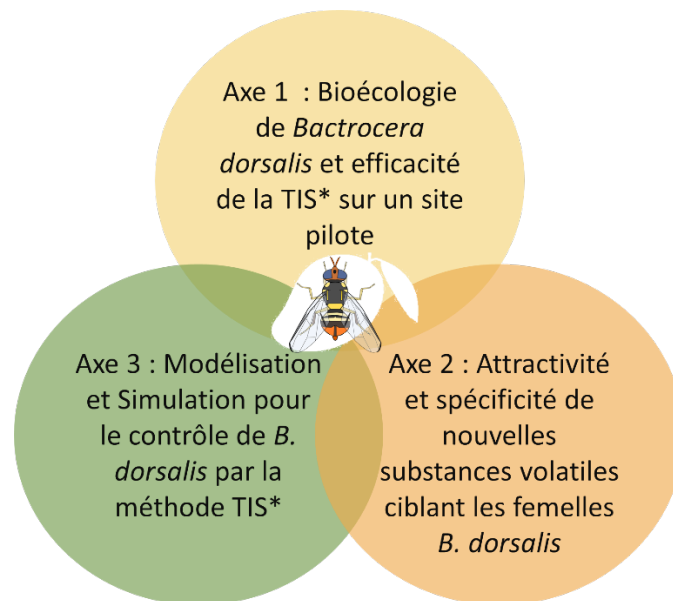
Axe 1 : Bioécologie de *Bactrocera dorsalis* et efficacité de la TIS* sur un site pilote

Axe 3 : Modélisation et Simulation pour le contrôle de *B. dorsalis* par la méthode TIS*

Axe 2 : Attractivité et spécificité de nouvelles substances volatiles ciblant les femelles *B. dorsalis*